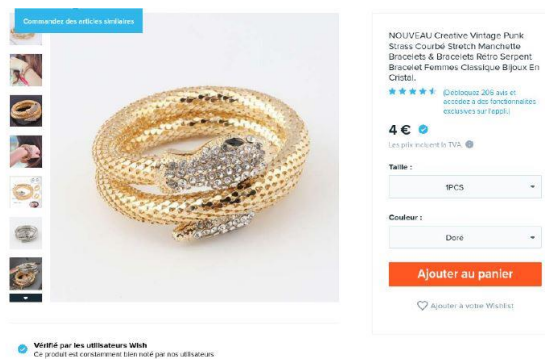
Commander des articles similaires

NOUVEAU Creative Vintage Punk Strass Courbé Stretch Manchette Bracelets & Bracelets Rétro Serpent Bracelet Femmes Classique Bijoux En Cristal.

(Débloquez 206 avis et accédez à des fonctionnalités exclusives sur l'appli.)

4 €

Les prix incluent la TVA

Taille :

1PCS

Couleur :

Doré

Ajouter au panier

Ajouter à votre Wishlist

Vérifié par les utilisateurs Wish

Ce produit est constamment bien noté par nos utilisateurs